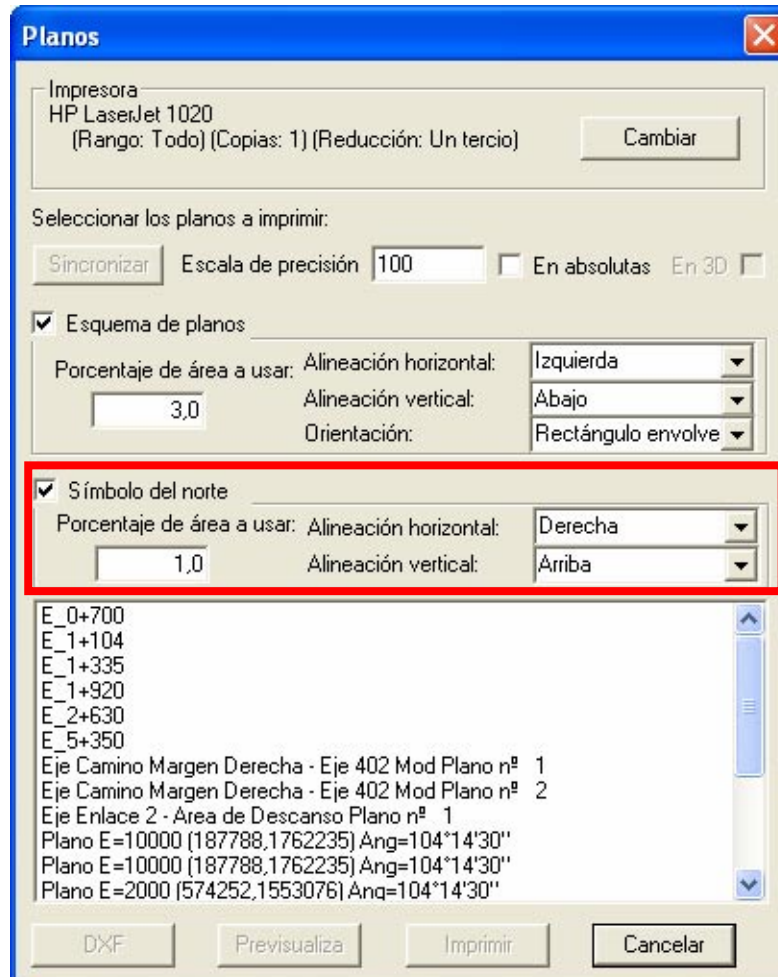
Planos

Impresora
HP LaserJet 1020
(Rango: Todo) (Copias: 1) (Reducción: Un tercio)

Cambiar

Seleccionar los planos a imprimir:

Sincronizar

Escala de precisión 100

En absolutas

En 3D

Esquema de planos

Porcentaje de área a usar:

3,0

Alineación horizontal: Izquierda

Alineación vertical: Abajo

Orientación: Rectángulo envolve

Símbolo del norte

Porcentaje de área a usar:

1,0

Alineación horizontal: Derecha

Alineación vertical: Arriba

E_0+700
E_1+104
E_1+335
E_1+920
E_2+630
E_5+350
Eje Camino Margen Derecha - Eje 402 Mod Plano nº 1
Eje Camino Margen Derecha - Eje 402 Mod Plano nº 2
Eje Enlace 2 - Area de Descanso Plano nº 1
Plano E=10000 (187788,1762235) Ang=104°14'30''
Plano E=10000 (187788,1762235) Ang=104°14'30''
Plano E=2000 (574252,1553076) Ang=104°14'30''

DXF

Previsualiza

Imprimir

Cancelar